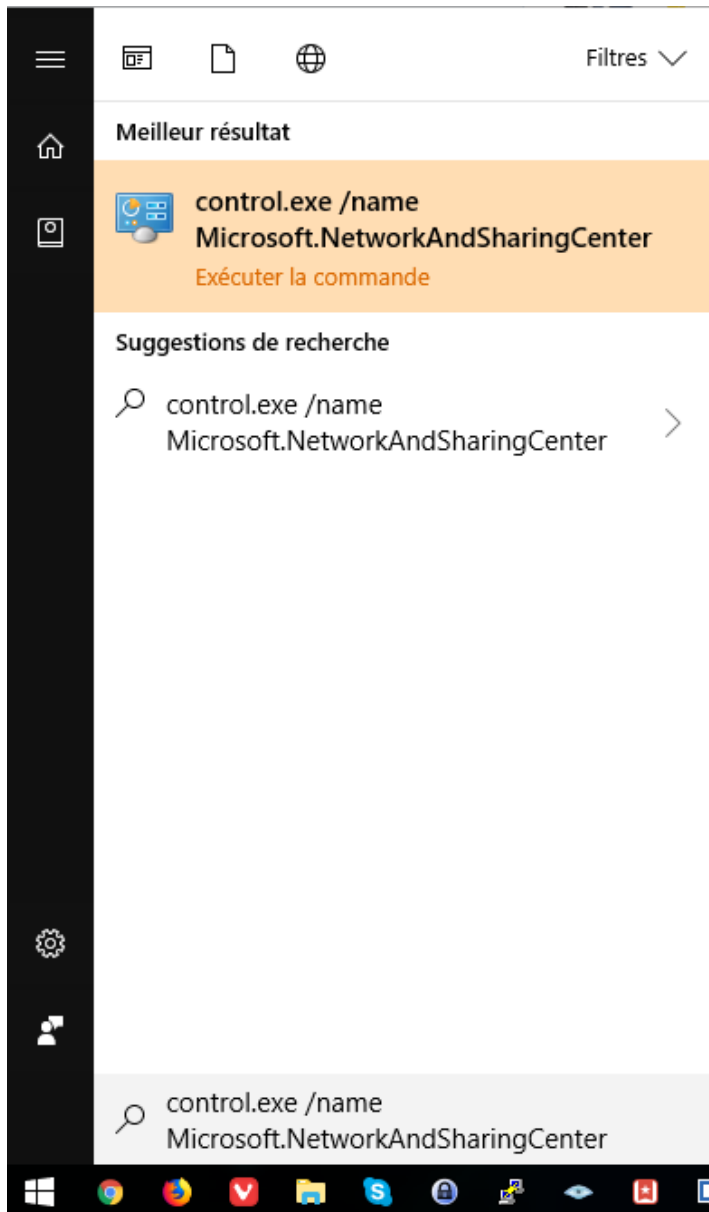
Filtres

Meilleur résultat

control.exe /name Microsoft.NetworkAndSharingCenter
Exécuter la commande

Suggestions de recherche

control.exe /name Microsoft.NetworkAndSharingCenter

control.exe /name Microsoft.NetworkAndSharingCenter